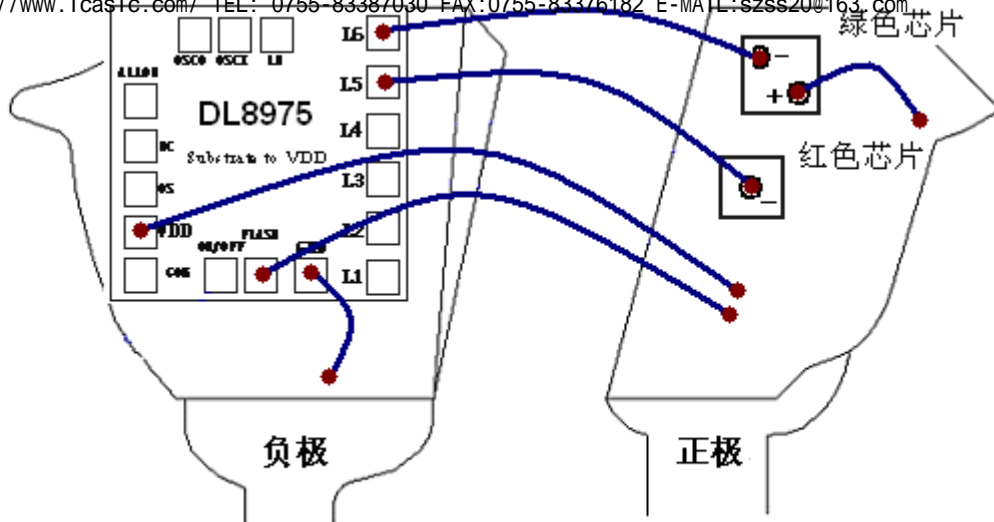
//www.icastic.com/ TEL: 0755-83387030 FAX:0755-83376182 E-MAIL:szss20@163.com

绿色芯片

红色芯片

OSCO OSCI LB

L6

ALLOW

L5

DL8975

L4

DC

Substrate to VDD

L3

OS

VDD

L2

ON/OFF FLASH GND

COS

L1

−

+

−

负极

正极